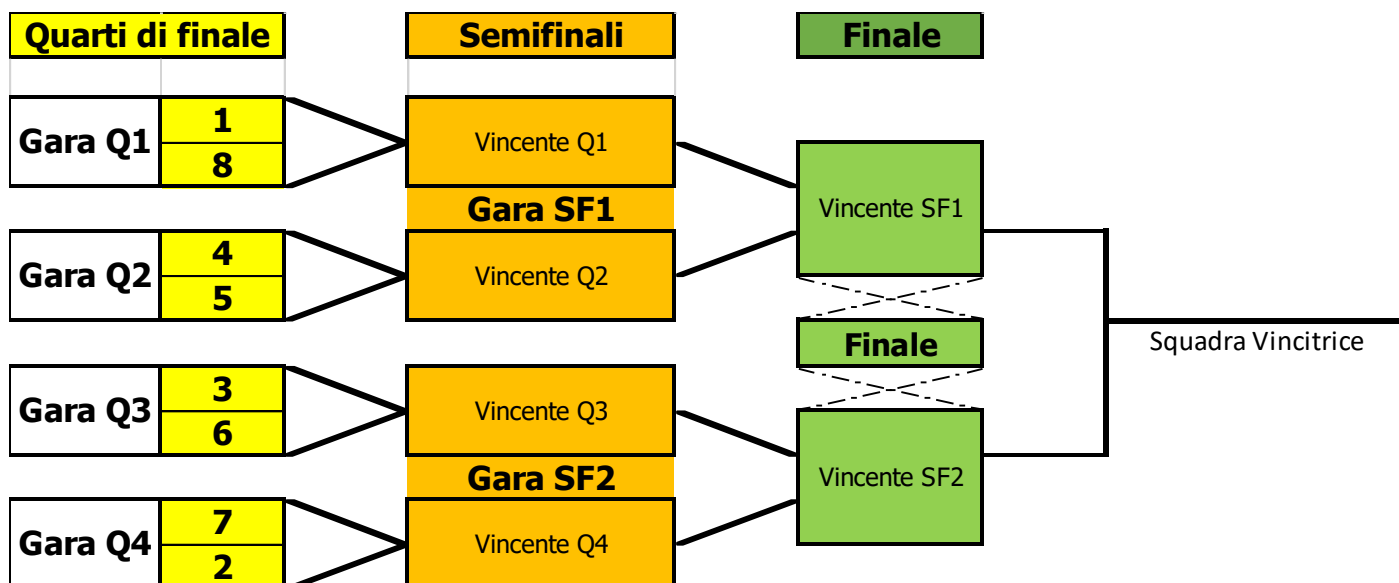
Quarti di finale

Semifinali

Finale

Gara Q1
1
8

Vincente Q1

Gara SF1

Gara Q2
4
5

Vincente Q2

Vincente SF1

Finale

Squadra Vincitrice

Gara Q3
3
6

Vincente Q3

Gara SF2

Vincente SF2

Gara Q4
7
2

Vincente Q4